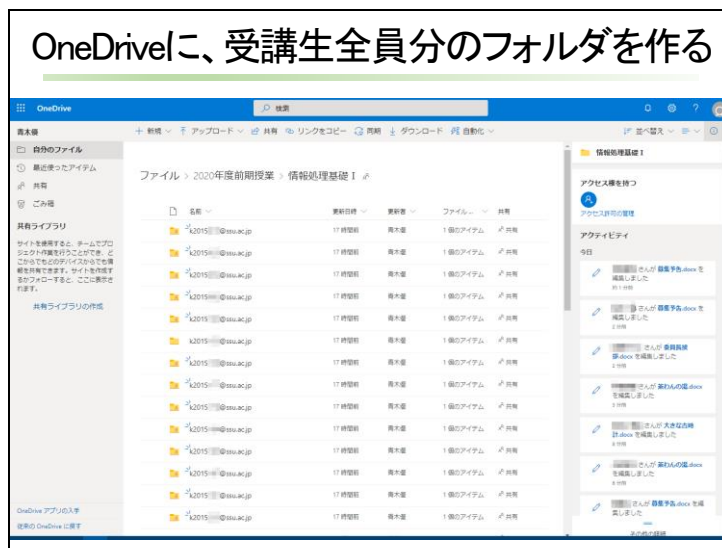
OneDriveに、受講生全員分のフォルダを作る

OneDrive

検索

青木優

+ 新規 ⌄ アップロード ⌄ 共有 リンクをコピー 同期 ダウンロード 自動化 ⌄

並べ替え ⌄

自分のファイル

最近使ったアイテム

共有

ごみ箱

共有ライブラリ

サイトを使用すると、チームでプロジェクト作業を行うことができ、どこからでもどのデバイスからでも情報を共有できます。サイトを作成するかフォローすると、ここに表示されます。

共有ライブラリの作成

ファイル > 2020年度前期授業 > 情報処理基礎 I

| 名前 | 更新日時 | 更新者 | ファイル... | 共有 |
|---|---|---|---|---|
| k2015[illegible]@ssu.ac.jp | 17 時間前 | 青木優 | 1 個のアイテム | 共有 |
| k2015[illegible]@ssu.ac.jp | 17 時間前 | 青木優 | 1 個のアイテム | 共有 |
| k2015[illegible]@ssu.ac.jp | 17 時間前 | 青木優 | 1 個のアイテム | 共有 |
| k2015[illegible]@ssu.ac.jp | 17 時間前 | 青木優 | 1 個のアイテム | 共有 |
| k2015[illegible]@ssu.ac.jp | 17 時間前 | 青木優 | 1 個のアイテム | 共有 |
| k2015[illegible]@ssu.ac.jp | 17 時間前 | 青木優 | 1 個のアイテム | 共有 |
| k2015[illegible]@ssu.ac.jp | 17 時間前 | 青木優 | 1 個のアイテム | 共有 |
| k2015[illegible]@ssu.ac.jp | 17 時間前 | 青木優 | 1 個のアイテム | 共有 |
| k2015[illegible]@ssu.ac.jp | 17 時間前 | 青木優 | 1 個のアイテム | 共有 |
| k2015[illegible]@ssu.ac.jp | 17 時間前 | 青木優 | 1 個のアイテム | 共有 |
| k2015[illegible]@ssu.ac.jp | 17 時間前 | 青木優 | 1 個のアイテム | 共有 |
| k2015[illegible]@ssu.ac.jp | 17 時間前 | 青木優 | 1 個のアイテム | 共有 |
| k2015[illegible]@ssu.ac.jp | 17 時間前 | 青木優 | 1 個のアイテム | 共有 |
| k2015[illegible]@ssu.ac.jp | 17 時間前 | 青木優 | 1 個のアイテム | 共有 |

情報処理基礎 I

アクセス権を持つ

アクセス許可の管理

アクティビティ

今日

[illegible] さんが 回答予告.docx を編集しました

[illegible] さんが 回答予告.docx を編集しました

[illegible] さんが 金員具状況.docx を編集しました

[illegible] さんが 茶わんの湯.docx を編集しました

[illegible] さんが 大きな古時計.docx を編集しました

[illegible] さんが 茶わんの湯.docx を編集しました

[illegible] さんが 回答予告.docx を編集しました

OneDrive アプリの入手

従来の OneDrive に戻す